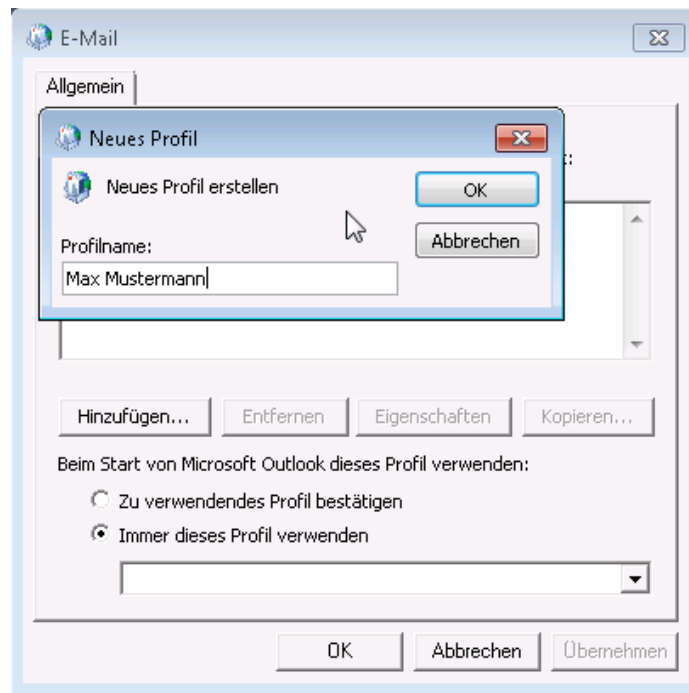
E-Mail

Allgemein

Neues Profil

Neues Profil erstellen

OK

Abbrechen

Profilname:

Max Mustermann

Hinzufügen... Entfernen Eigenschaften Kopieren...

Beim Start von Microsoft Outlook dieses Profil verwenden:

Zu verwendendes Profil bestätigen

Immer dieses Profil verwenden

OK Abbrechen Übernehmen